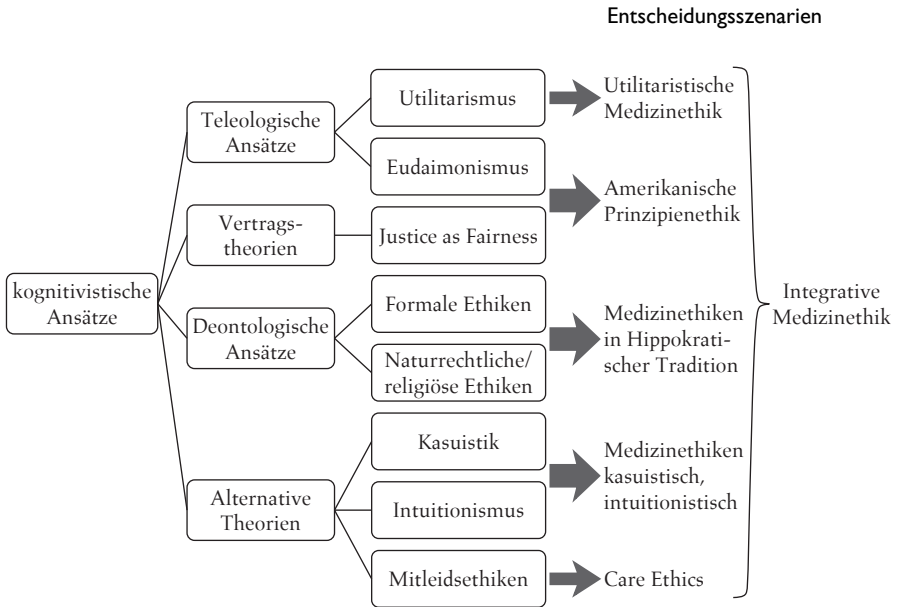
Entscheidungsszenarien

kognitivistische Ansätze

Teleologische Ansätze

Utilitarismus

Eudaimonismus

Vertragstheorien

Justice as Fairness

Deontologische Ansätze

Formale Ethiken

Naturrechtliche/ religiöse Ethiken

Alternative Theorien

Kasuistik

Intuitionismus

Mitleidsethiken

Utilitaristische Medizinethik

Amerikanische Prinzipienethik

Medizinethiken in Hippokratischer Tradition

Medizinethiken kasuistisch, intuitionistisch

Care Ethics

Integrative Medizinethik